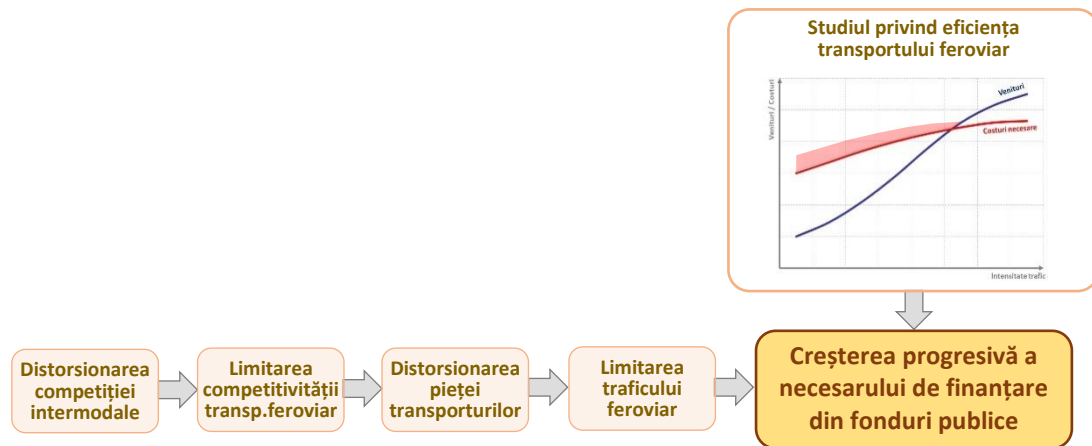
Studiul privind eficiența transportului feroviar

Venituri / Costuri

Venituri

Costuri necesare

Intensitate trafic

Distorsionarea competiției intermodale

Limitarea competitivității transp.feroviar

Distorsionarea pieței transporturilor

Limitarea traficului feroviar

Creșterea progresivă a necesarului de finanțare din fonduri publice